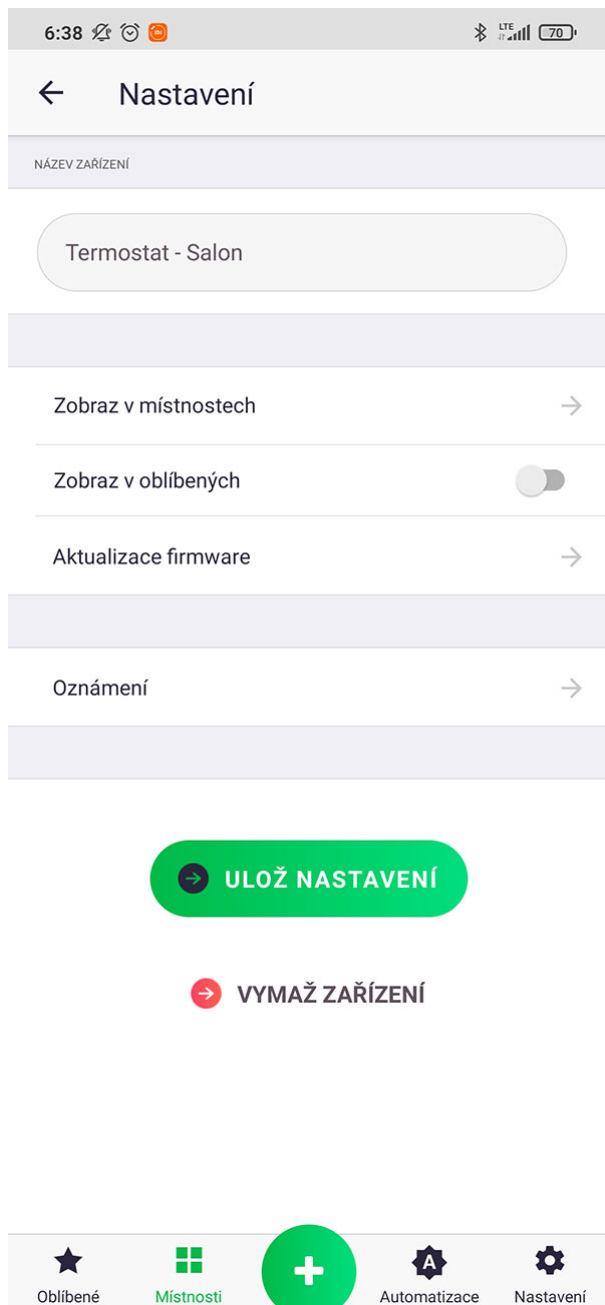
6:38 LTE 70

Nastavení

NÁZEV ZAŘÍZENÍ

Termostat - Salon

Zobraz v místnostech

Zobraz v oblíbených

Aktualizace firmware

Oznámení

ULOŽ NASTAVENÍ

VYMAŽ ZAŘÍZENÍ

Oblíbené
Místnosti
+
A
Automatizace
Nastavení